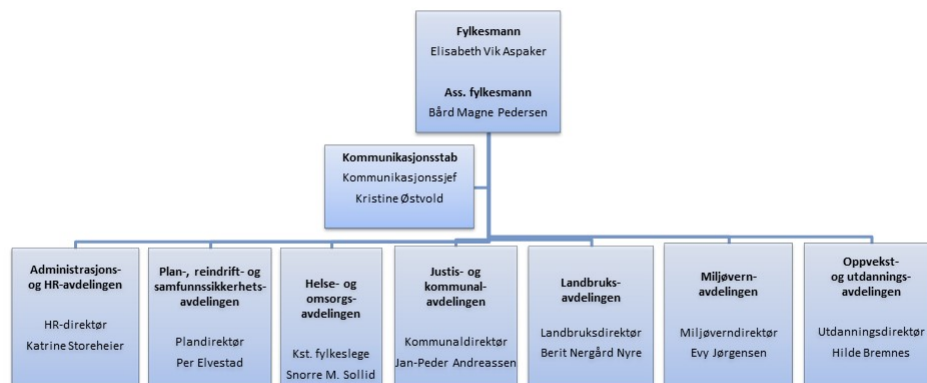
Fylkesmann
Elisabeth Vik Aspaker

Ass. fylkesmann
Bård Magne Pedersen

Kommunikasjonsstab
Kommunikasjonssjef
Kristine Østvold

Administrasjons- og HR-avdelingen
HR-direktør
Katrine Storeheier

Plan-, reindrift- og samfunnssikkerhetsavdelingen
Plandirektør
Per Elvestad

Helse- og omsorgsavdelingen
Kst. fylkeslege
Snorre M. Sollid

Justis- og kommunalavdelingen
Kommunaldirektør
Jan-Peder Andreassen

Landbruksavdelingen
Landbruksdirektør
Berit Nergård Nyre

Miljøvernavdelingen
Miljøverndirektør
Evy Jørgensen

Oppvekst- og utdanningsavdelingen
Utdanningsdirektør
Hilde Bremnes